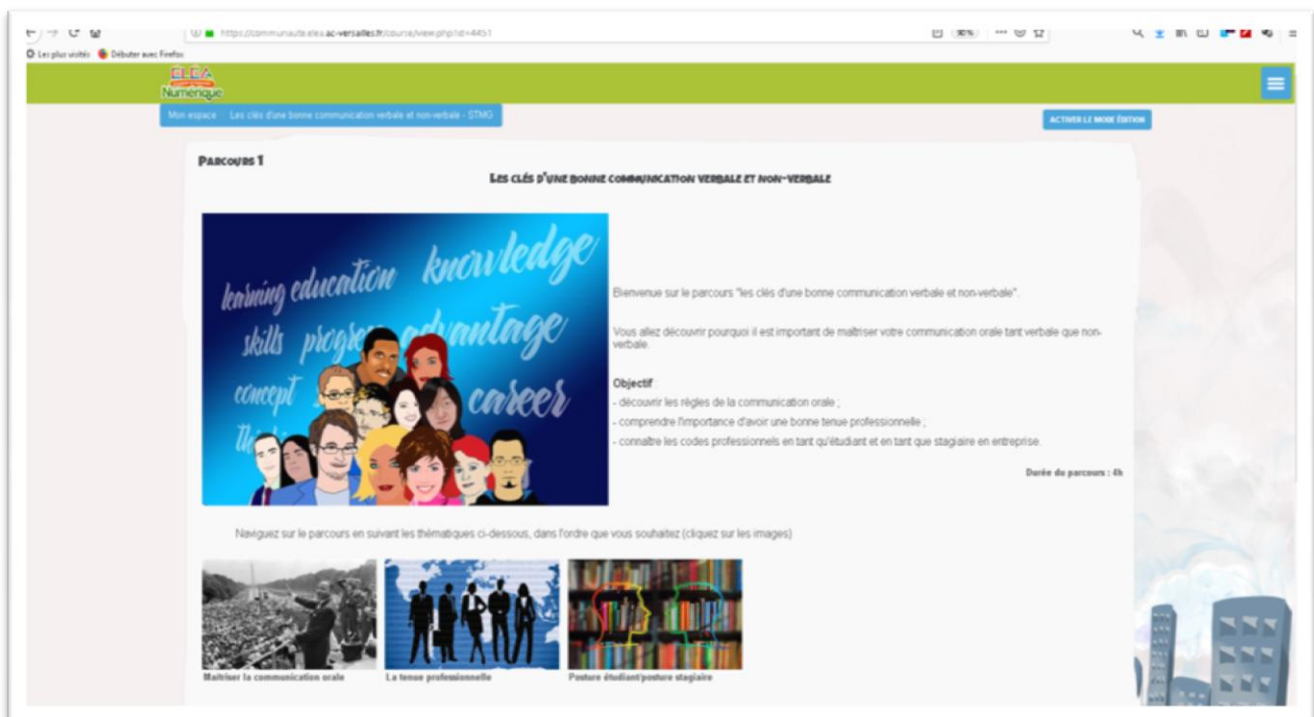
https://communaute.elea.ac-versailles.fr/course/view.php?id=4451

90%

Les plus visités Débuter avec Firefox

ELEA Numérique

Mon espace Les clés d'une bonne communication verbale et non-verbale - STMG

ACTIVER LE MODE ÉDITION

Parcours 1

Les clés d'une bonne communication verbale et non-verbale

learning education knowledge skills progress advantage concept career

Bienvenue sur le parcours "les clés d'une bonne communication verbale et non-verbale".

Vous allez découvrir pourquoi il est important de maîtriser votre communication orale tant verbale que non-verbale.

Objectif
- découvrir les règles de la communication orale ;
- comprendre l'importance d'avoir une bonne tenue professionnelle ;
- connaître les codes professionnels en tant qu'étudiant et en tant que stagiaire en entreprise.

Durée du parcours : 4h

Naviguez sur le parcours en suivant les thématiques ci-dessous, dans l'ordre que vous souhaitez (cliquez sur les images)

Maîtriser la communication orale

La tenue professionnelle

Posture étudiant/posture stagiaire